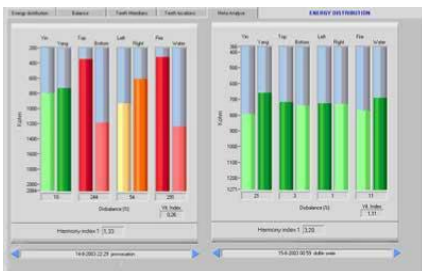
Energy distribution | Balance | Teeth Meridians | Teeth location | Meta Analyse | ENERGY DISTRIBUTION

Yin Yang Top Bottom Left Right Fire Water

Kohms

18 | 244 | 54 | 295

Disbalance (%)

Vit. Index 0,26

Harmony index 1 5,33

14-8-2003 22:29 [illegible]

Yin Yang Top Bottom Left Right Fire Water

Kohms

21 | 3 | 1 | 11

Disbalance (%)

Vit. Index 1,11

Harmony index 1 3,20

15-8-2003 00:59 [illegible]